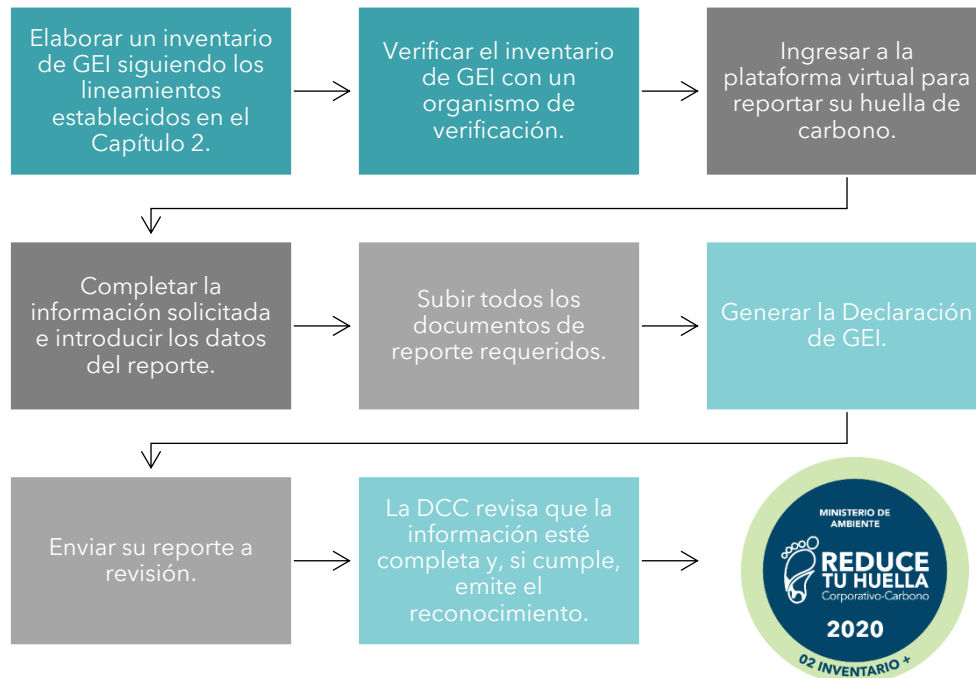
Elaborar un inventario de GEI siguiendo los lineamientos establecidos en el Capítulo 2.

Verificar el inventario de GEI con un organismo de verificación.

Ingresar a la plataforma virtual para reportar su huella de carbono.

Completar la información solicitada e introducir los datos del reporte.

Subir todos los documentos de reporte requeridos.

Generar la Declaración de GEI.

Enviar su reporte a revisión.

La DCC revisa que la información esté completa y, si cumple, emite el reconocimiento.

MINISTERIO DE AMBIENTE
REDUCE TU HUELLA
Corporativo-Carbono
2020
02 INVENTARIO +